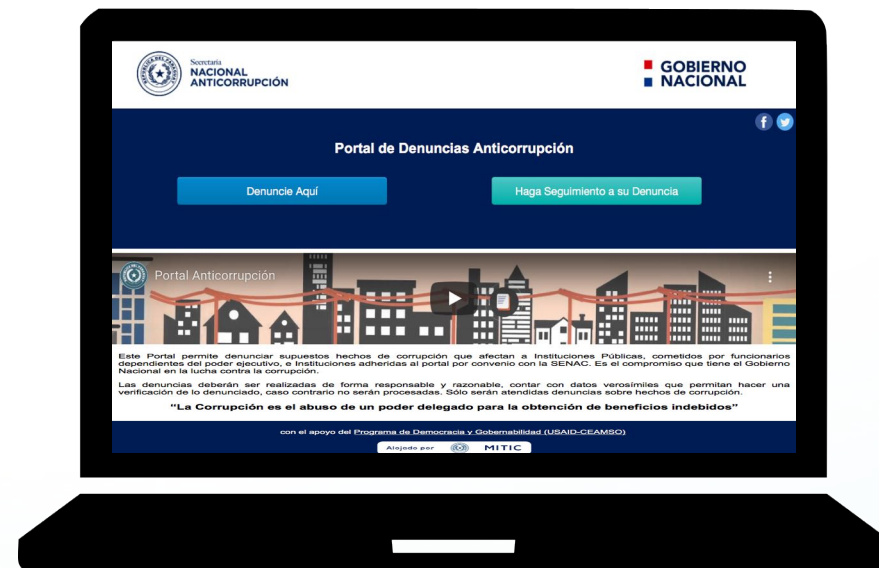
Secretaría
NACIONAL
ANTICORRUPCIÓN

GOBIERNO
NACIONAL

Portal de Denuncias Anticorrupción

Denuncie Aquí

Haga Seguimiento a su Denuncia

Portal Anticorrupción

Este Portal permite denunciar supuestos hechos de corrupción que afectan a Instituciones Públicas, cometidos por funcionarios dependientes del poder ejecutivo, e Instituciones adheridas al portal por convenio con la SENAC. Es el compromiso que tiene el Gobierno Nacional en la lucha contra la corrupción.

Las denuncias deberán ser realizadas de forma responsable y razonable, contar con datos verosímiles que permitan hacer una verificación de lo denunciado, caso contrario no serán procesadas. Sólo serán atendidas denuncias sobre hechos de corrupción.

"La Corrupción es el abuso de un poder delegado para la obtención de beneficios indebidos"

con el apoyo del Programa de Democracia y Gobernabilidad (USAID-CEAMSO)

Alojado por MITIC